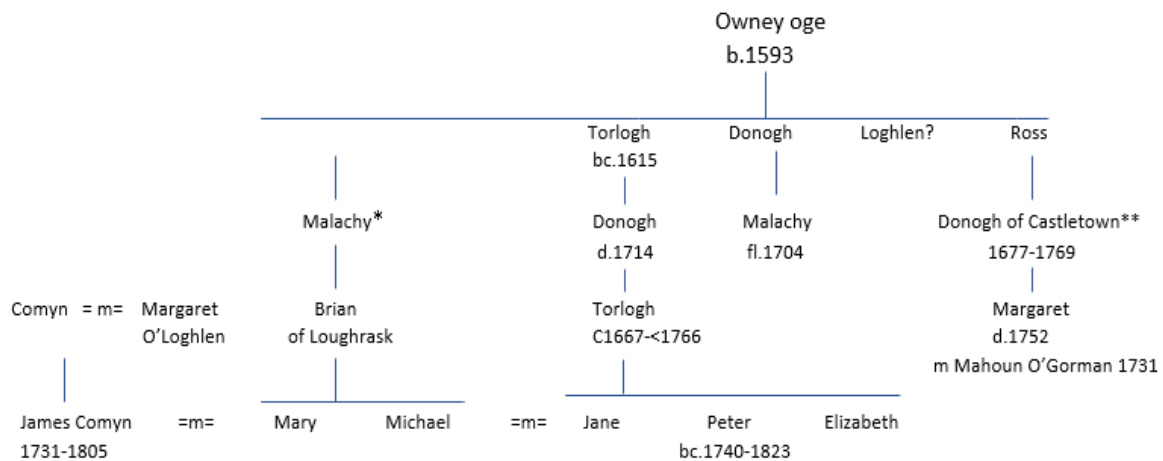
Owney oge
b.1593

Torlogh
bc.1615

Donogh

Loghlen?

Ross

Malachy*

Donogh
d.1714

Malachy
fl.1704

Donogh of Castletown**
1677-1769

Comyn =m= Margaret O'Loghlen

Brian of Loughrask

Torlogh
C1667-<1766

Margaret
d.1752
m Mahoun O'Gorman 1731

James Comyn
1731-1805

=m=

Mary

Michael

=m=

Jane

Peter
bc.1740-1823

Elizabeth